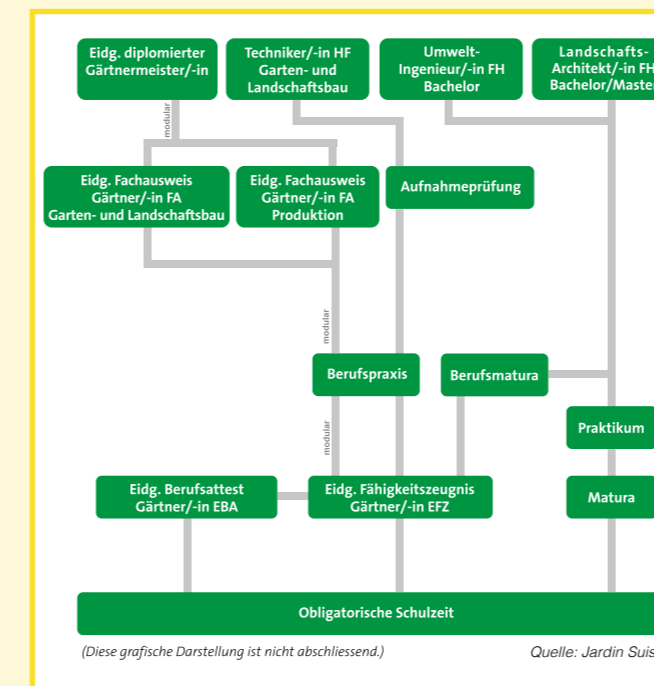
Eidg. diplomierter Gärtnermeister/-in

Techniker/-in HF Garten- und Landschaftsbau

Umwelt-Ingenieur/-in FH Bachelor

Landschafts-Architekt/-in FH Bachelor/Maste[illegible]

modular

Eidg. Fachausweis Gärtner/-in FA Garten- und Landschaftsbau

Eidg. Fachausweis Gärtner/-in FA Produktion

Aufnahmeprüfung

modular

Berufspraxis

Berufsmatura

Praktikum

modular

Eidg. Berufsattest Gärtner/-in EBA

Eidg. Fähigkeitszeugnis Gärtner/-in EFZ

Matura

Obligatorische Schulzeit

(Diese grafische Darstellung ist nicht abschliessend.)

Quelle: Jardin Suis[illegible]